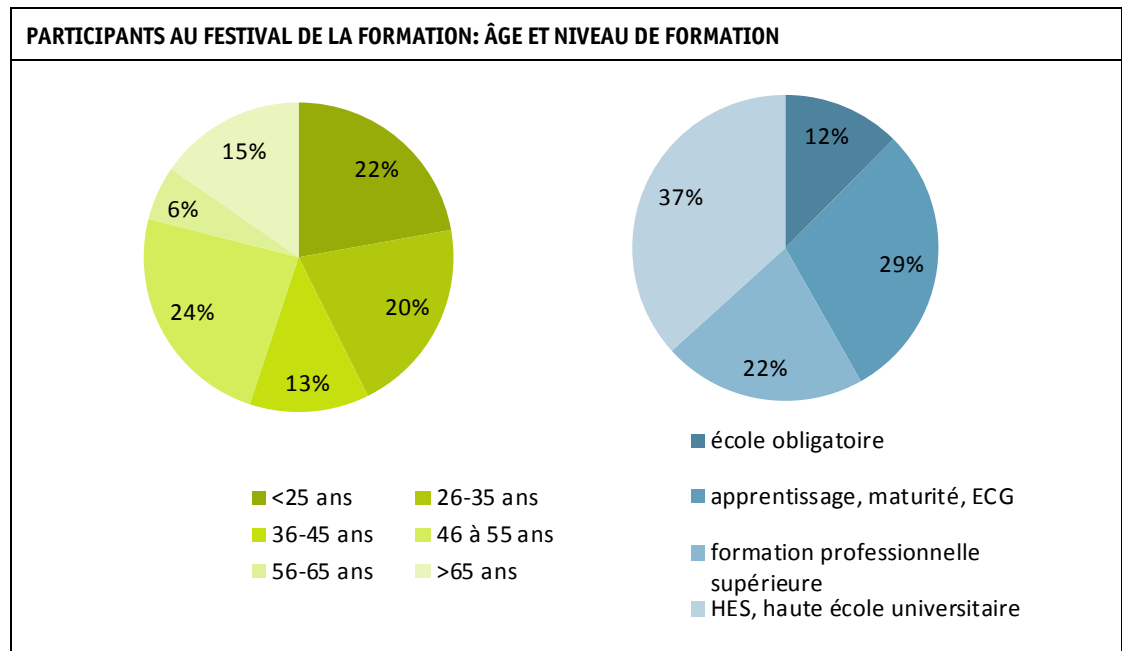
PARTICIPANTS AU FESTIVAL DE LA FORMATION: ÂGE ET NIVEAU DE FORMATION

15%
22%
6%
24%
20%
13%

<25 ans
26-35 ans
36-45 ans
46 à 55 ans
56-65 ans
>65 ans

12%
37%
29%
22%

école obligatoire
apprentissage, maturité, ECG
formation professionnelle supérieure
HES, haute école universitaire